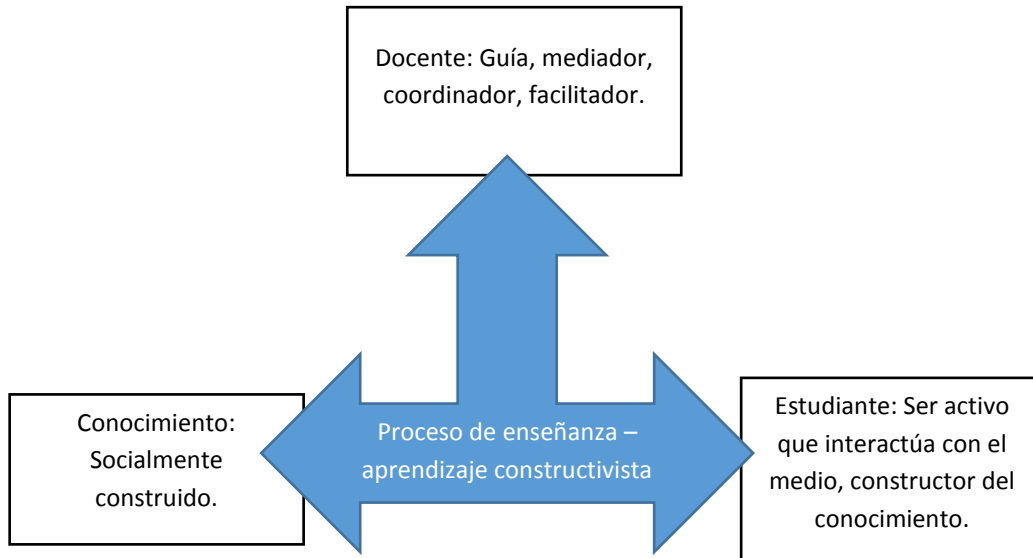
Docente: Guía, mediador, coordinador, facilitador.

Proceso de enseñanza – aprendizaje constructivista

Conocimiento: Socialmente construido.

Estudiante: Ser activo que interactúa con el medio, constructor del conocimiento.